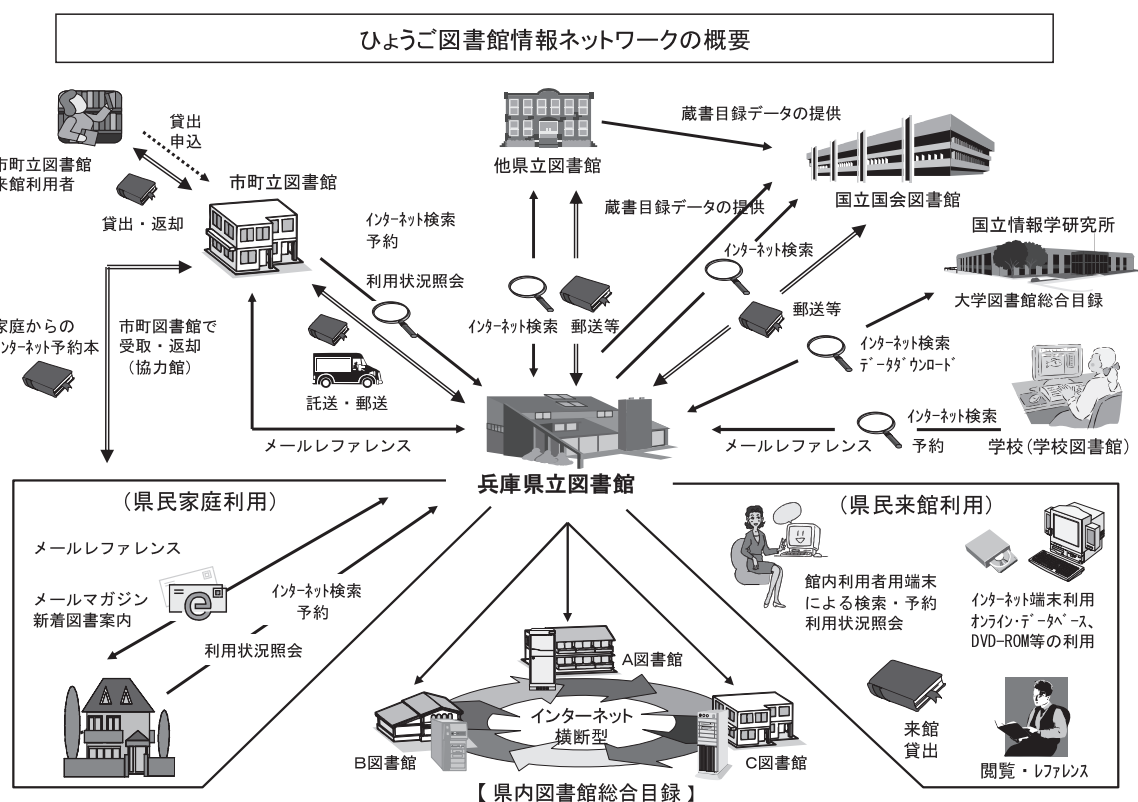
ひょうご図書館情報ネットワークの概要

貸出
申込

市町立図書館
来館利用者

貸出・返却

市町立図書館

インターネット検索
予約

利用状況照会

他県立図書館

蔵書目録データの提供

蔵書目録データの提供

国立国会図書館

インターネット検索

国立情報学研究所

大学図書館総合目録

郵送等

インターネット検索
データダウンロード

インターネット検索　郵送等

家庭からの
インターネット予約本

市町図書館で
受取・返却
（協力館）

託送・郵送

メールレファレンス

インターネット検索

メールレファレンス

予約

学校（学校図書館）

兵庫県立図書館

（県民家庭利用）

メールレファレンス

メールマガジン
新着図書案内

インターネット検索
予約

利用状況照会

（県民来館利用）

館内利用者用端末
による検索・予約
利用状況照会

インターネット端末利用
オンライン・データベース、
DVD-ROM等の利用

A図書館

インターネット
横断型

B図書館

C図書館

来館
貸出

閲覧・レファレンス

【 県内図書館総合目録 】